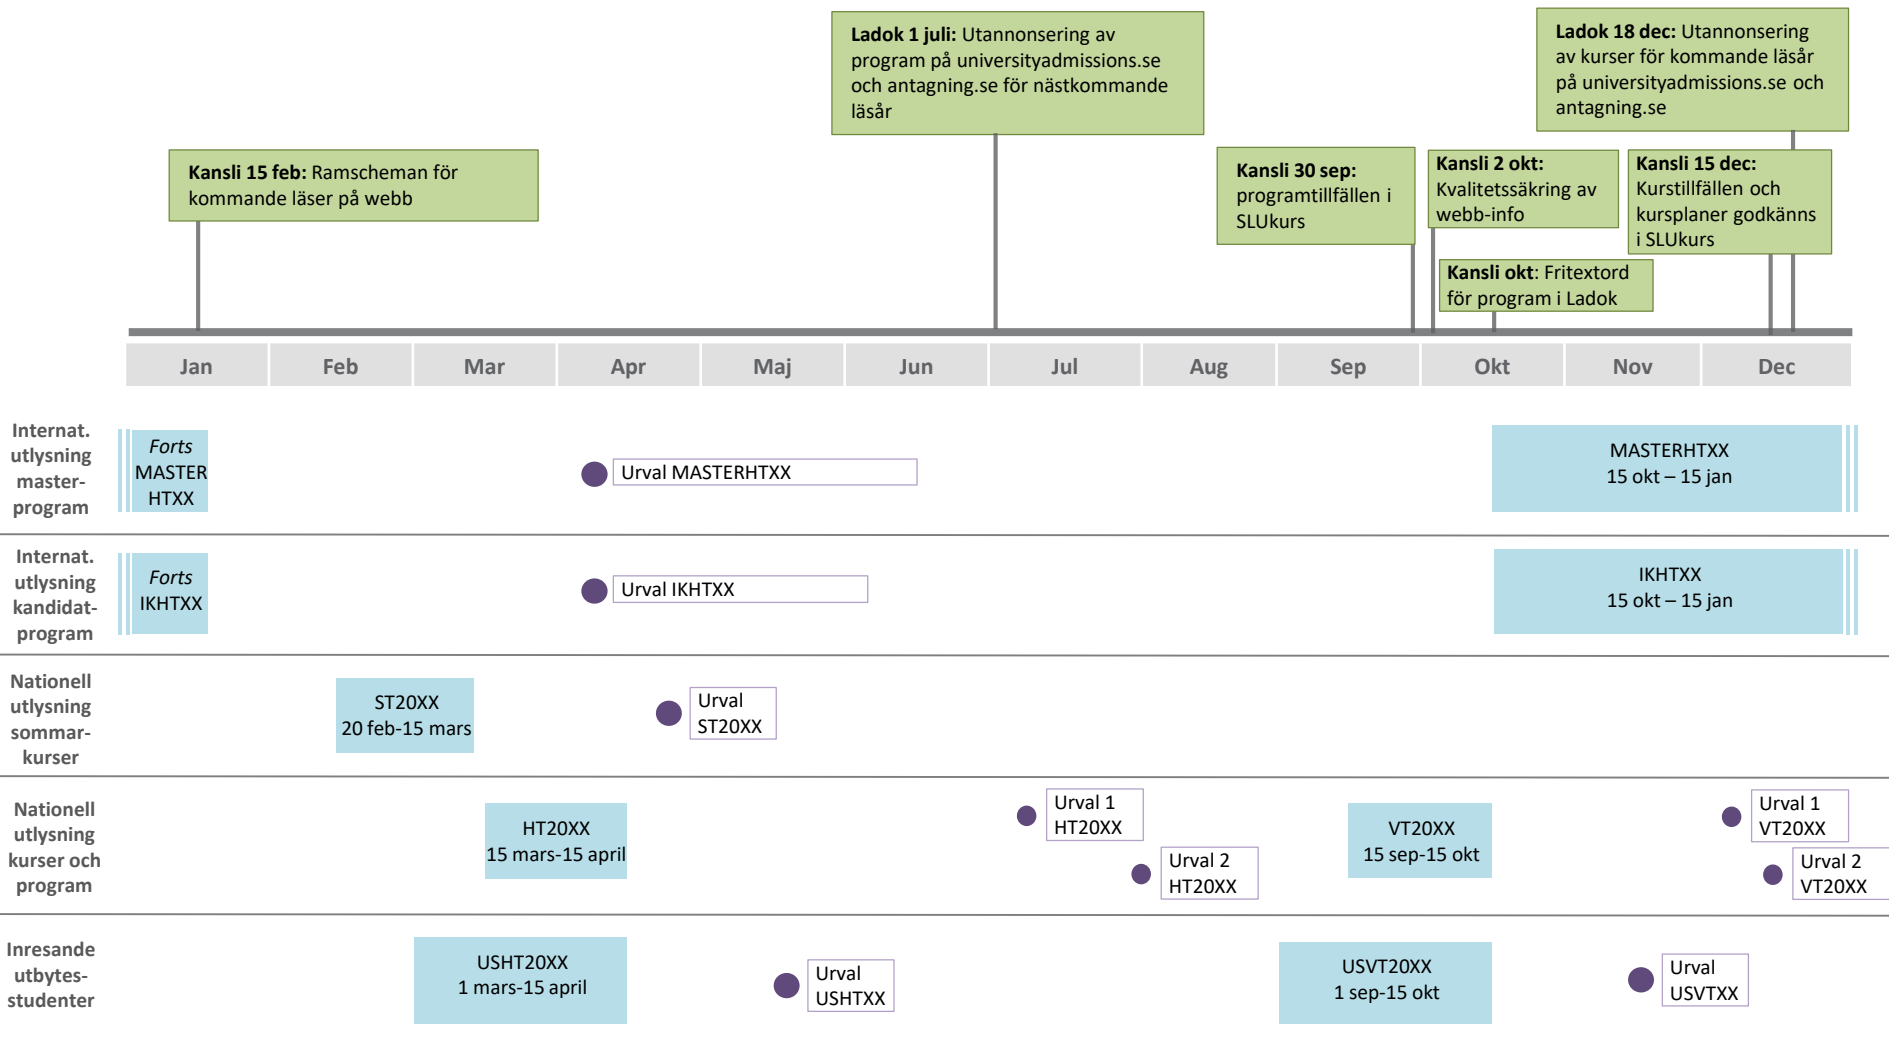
**Ladok 1 juli:** Utannonsering av program på universityadmissions.se och antagning.se för nästkommande läsår

**Ladok 18 dec:** Utannonsering av kurser för kommande läsår på universityadmissions.se och antagning.se

**Kansli 15 feb:** Ramscheman för kommande läser på webb

**Kansli 30 sep:** programtillfällen i SLUkurs

**Kansli 2 okt:** Kvalitetssäkring av webb-info

**Kansli 15 dec:** Kurstillfällen och kursplaner godkänns i SLUkurs

**Kansli okt**: Fritextord för program i Ladok

Jan Feb Mar Apr Maj Jun Jul Aug Sep Okt Nov Dec

Internat. utlysning master-program

*Forts* MASTER HTXX

Urval MASTERHTXX

MASTERHTXX 15 okt – 15 jan

Internat. utlysning kandidat-program

*Forts* IKHTXX

Urval IKHTXX

IKHTXX 15 okt – 15 jan

Nationell utlysning sommar-kurser

ST20XX 20 feb-15 mars

Urval ST20XX

Nationell utlysning kurser och program

HT20XX 15 mars-15 april

Urval 1 HT20XX

Urval 2 HT20XX

VT20XX 15 sep-15 okt

Urval 1 VT20XX

Urval 2 VT20XX

Inresande utbytes-studenter

USHT20XX 1 mars-15 april

Urval USHTXX

USVT20XX 1 sep-15 okt

Urval USVTXX